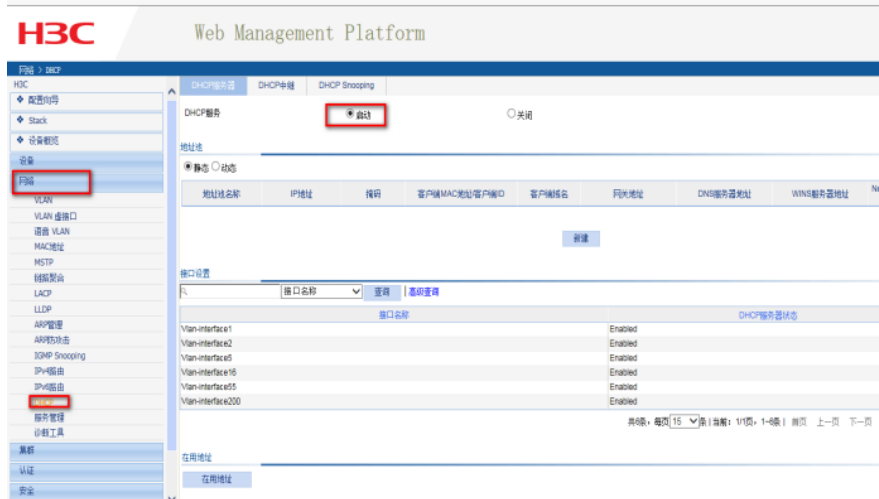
H3C

Web Management Platform

网络 > DHCP

H3C
配置向导
Stack
设备概览
设备
网络
VLAN
VLAN 虚接口
语音 VLAN
MAC地址
MSTP
链路聚合
LACP
LLDP
ARP管理
ARP防攻击
IGMP Snooping
IPv4路由
IPv6路由
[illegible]
服务管理
诊断工具
高级
认证
安全

DHCP服务器 | DHCP中继 | DHCP Snooping

DHCP服务 ◉启动 ○关闭

地址池

◉静态 ○动态

| 地址池名称 | IP地址 | 掩码 | 客户端MAC地址/客户端ID | 客户端域名 | 网关地址 | DNS服务器地址 | WINS服务器地址 | Ne |
|---|---|---|---|---|---|---|---|---|

新建

接口设置

接口名称 查询 | 高级查询

| 接口名称 | DHCP服务器状态 |
|---|---|
| Vlan-interface1 | Enabled |
| Vlan-interface2 | Enabled |
| Vlan-interface5 | Enabled |
| Vlan-interface16 | Enabled |
| Vlan-interface55 | Enabled |
| Vlan-interface200 | Enabled |

共6条，每页 15 条 | 当前：1/1页，1~6条 | 首页 上一页 下一页

在用地址

在用地址